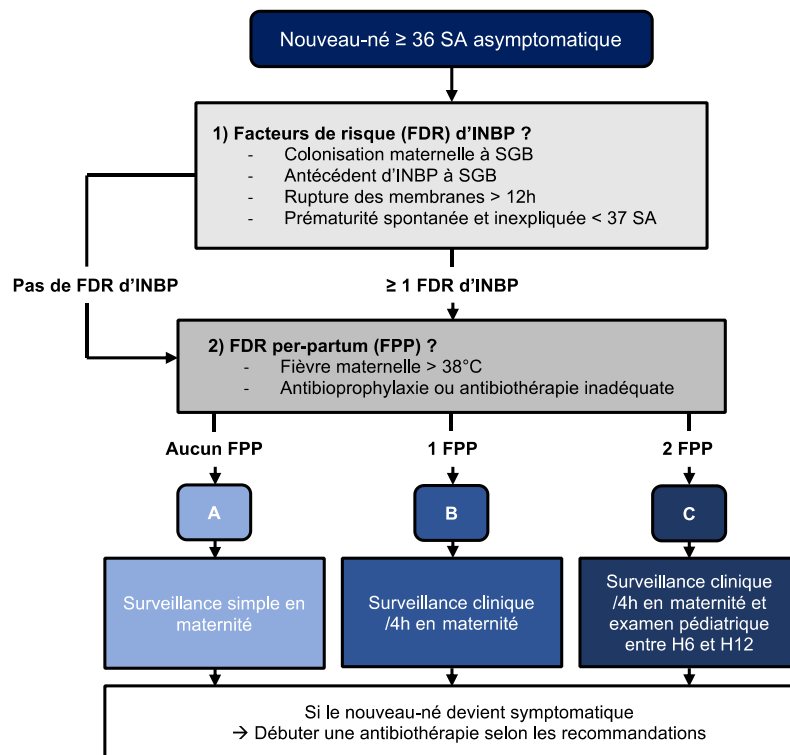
Nouveau-né ≥ 36 SA asymptomatique

1) Facteurs de risque (FDR) d'INBP ?
- Colonisation maternelle à SGB
- Antécédent d'INBP à SGB
- Rupture des membranes > 12h
- Prématurité spontanée et inexpliquée < 37 SA

Pas de FDR d'INBP

≥ 1 FDR d'INBP

2) FDR per-partum (FPP) ?
- Fièvre maternelle > 38°C
- Antibioprophylaxie ou antibiothérapie inadéquate

Aucun FPP

1 FPP

2 FPP

A

B

C

Surveillance simple en maternité

Surveillance clinique /4h en maternité

Surveillance clinique /4h en maternité et examen pédiatrique entre H6 et H12

Si le nouveau-né devient symptomatique
→ Débuter une antibiothérapie selon les recommandations